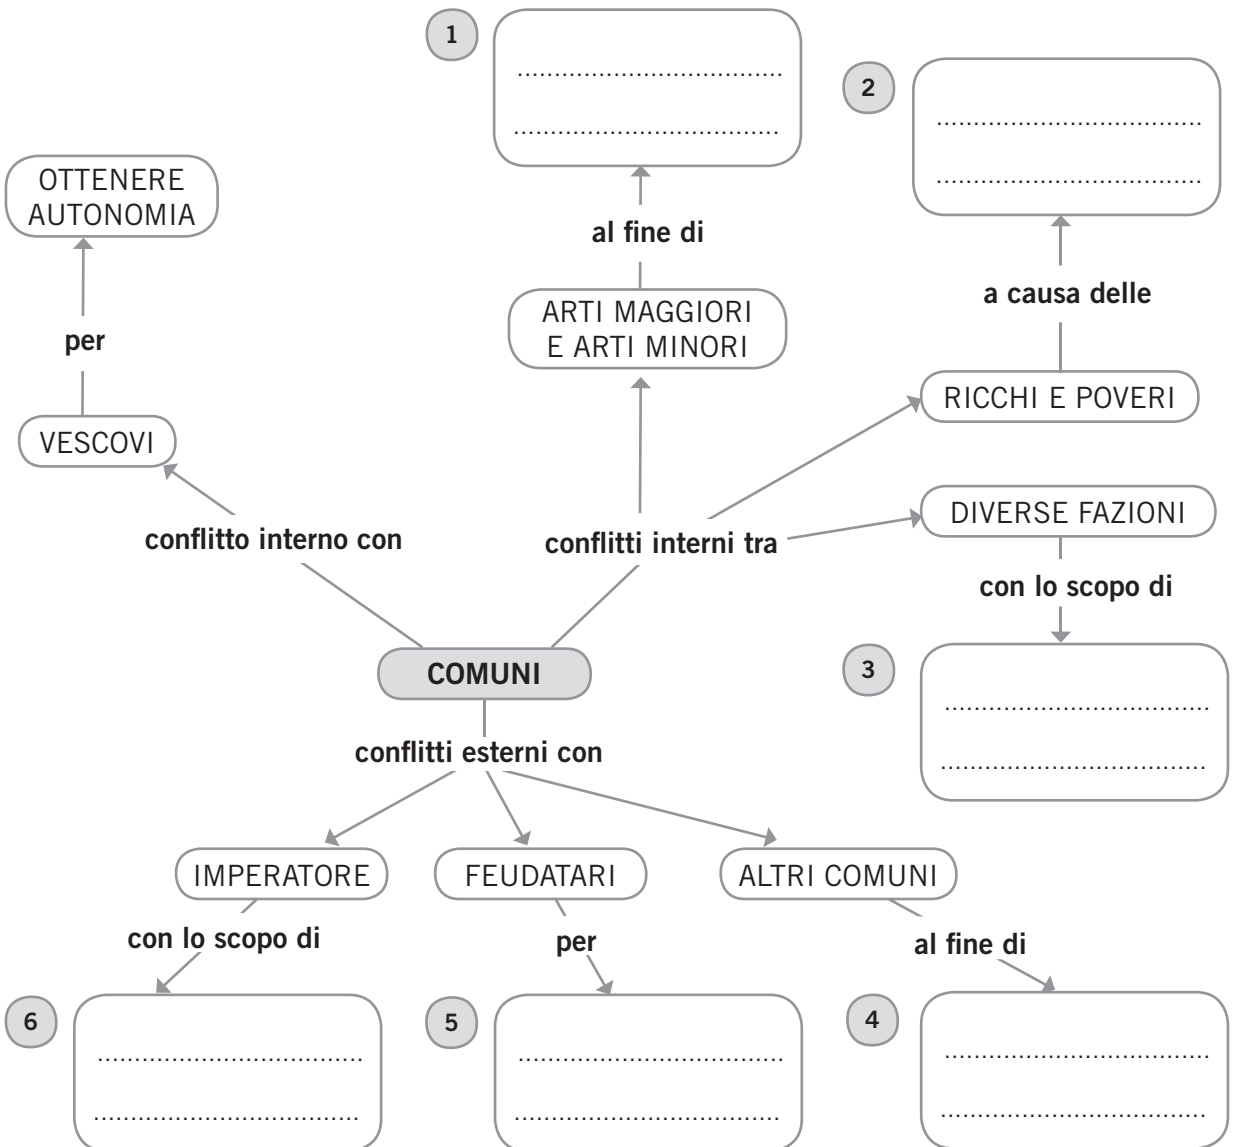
1
..............................
..............................

2
..............................
..............................

OTTENERE AUTONOMIA

al fine di

per

ARTI MAGGIORI E ARTI MINORI

a causa delle

RICCHI E POVERI

VESCOVI

DIVERSE FAZIONI

conflitto interno con

conflitti interni tra

con lo scopo di

3
..............................
..............................

COMUNI

conflitti esterni con

IMPERATORE

FEUDATARI

ALTRI COMUNI

con lo scopo di

per

al fine di

6
..............................
..............................

5
..............................
..............................

4
..............................
..............................